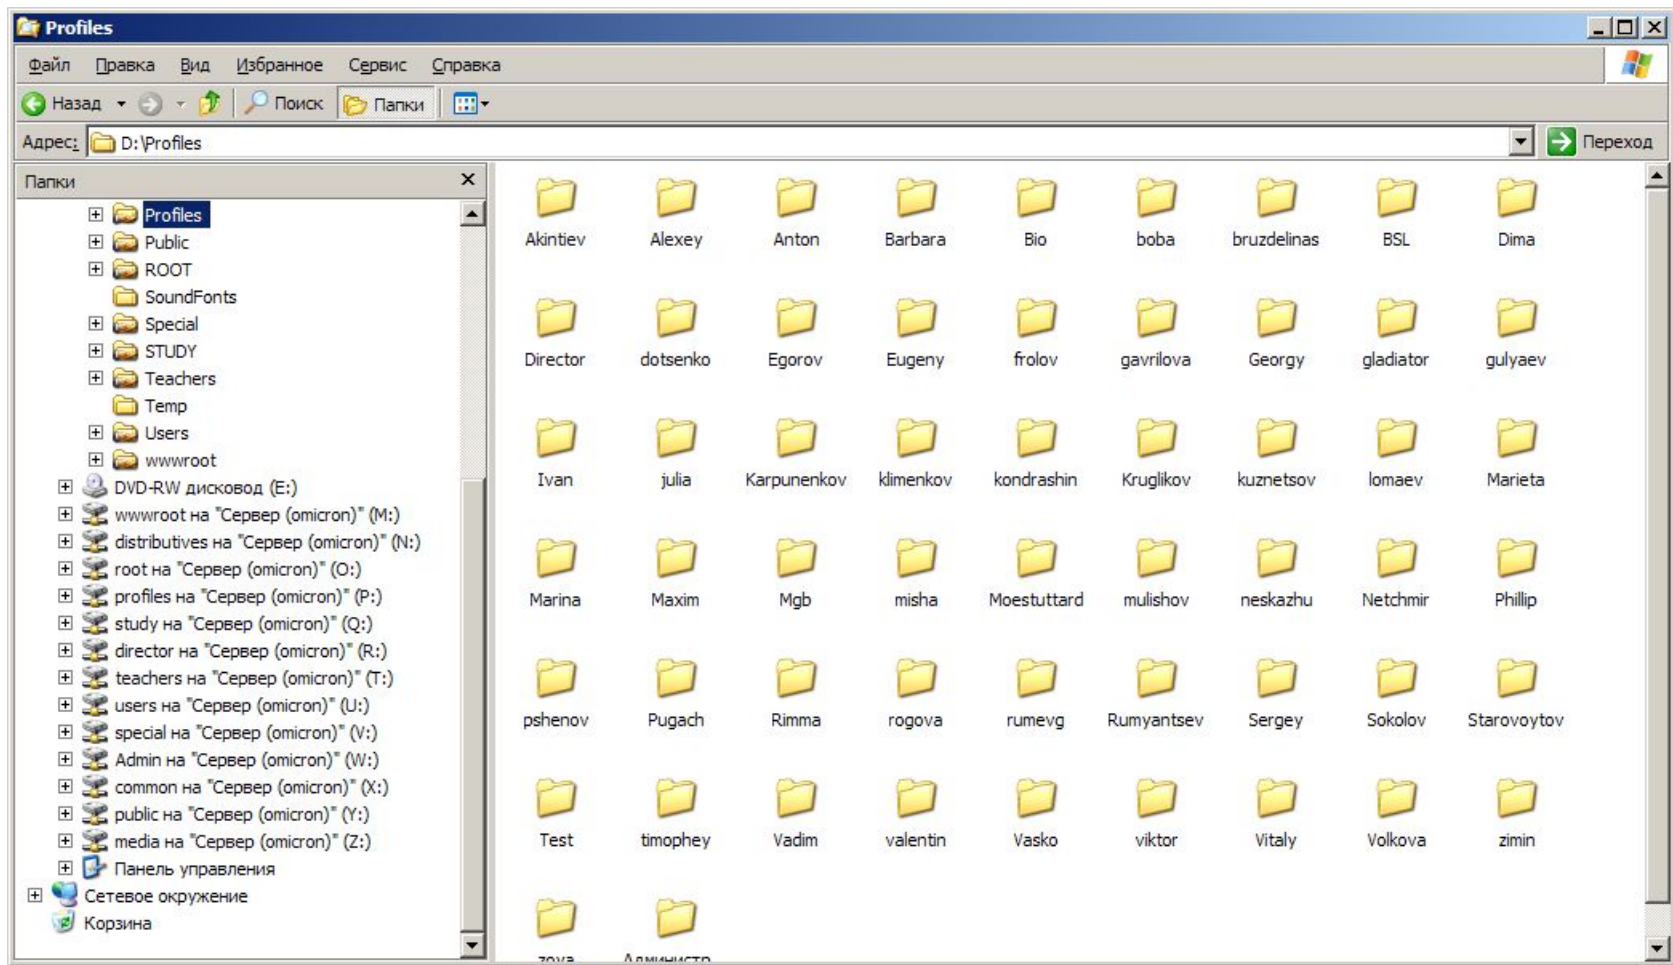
Profiles

Файл Правка Вид Избранное Сервис Справка

Назад Поиск Папки

Адрес: D:\Profiles

Переход

Папки

Profiles
Public
ROOT
SoundFonts
Special
STUDY
Teachers
Temp
Users
wwwroot
DVD-RW дисковод (E:)
wwwroot на "Сервер (omicron)" (M:)
distributives на "Сервер (omicron)" (N:)
root на "Сервер (omicron)" (O:)
profiles на "Сервер (omicron)" (P:)
study на "Сервер (omicron)" (Q:)
director на "Сервер (omicron)" (R:)
teachers на "Сервер (omicron)" (T:)
users на "Сервер (omicron)" (U:)
special на "Сервер (omicron)" (V:)
Admin на "Сервер (omicron)" (W:)
common на "Сервер (omicron)" (X:)
public на "Сервер (omicron)" (Y:)
media на "Сервер (omicron)" (Z:)
Панель управления
Сетевое окружение
Корзина

Akintiev Alexey Anton Barbara Bio boba bruzdelinas BSL Dima
Director dotsenko Egorov Eugeny frolov gavrilova Georgy gladiator gulyaev
Ivan julia Karpunenkov klimenkov kondrashin Kruglikov kuznetsov lomaev Marieta
Marina Maxim Mgb misha Moestuttard mulishov neskazhu Netchmir Phillip
pshenov Pugach Rimma rogova rumevg Rumyantsev Sergey Sokolov Starovoytov
Test timophey Vadim valentin Vasko viktor Vitaly Volkova zimin
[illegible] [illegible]